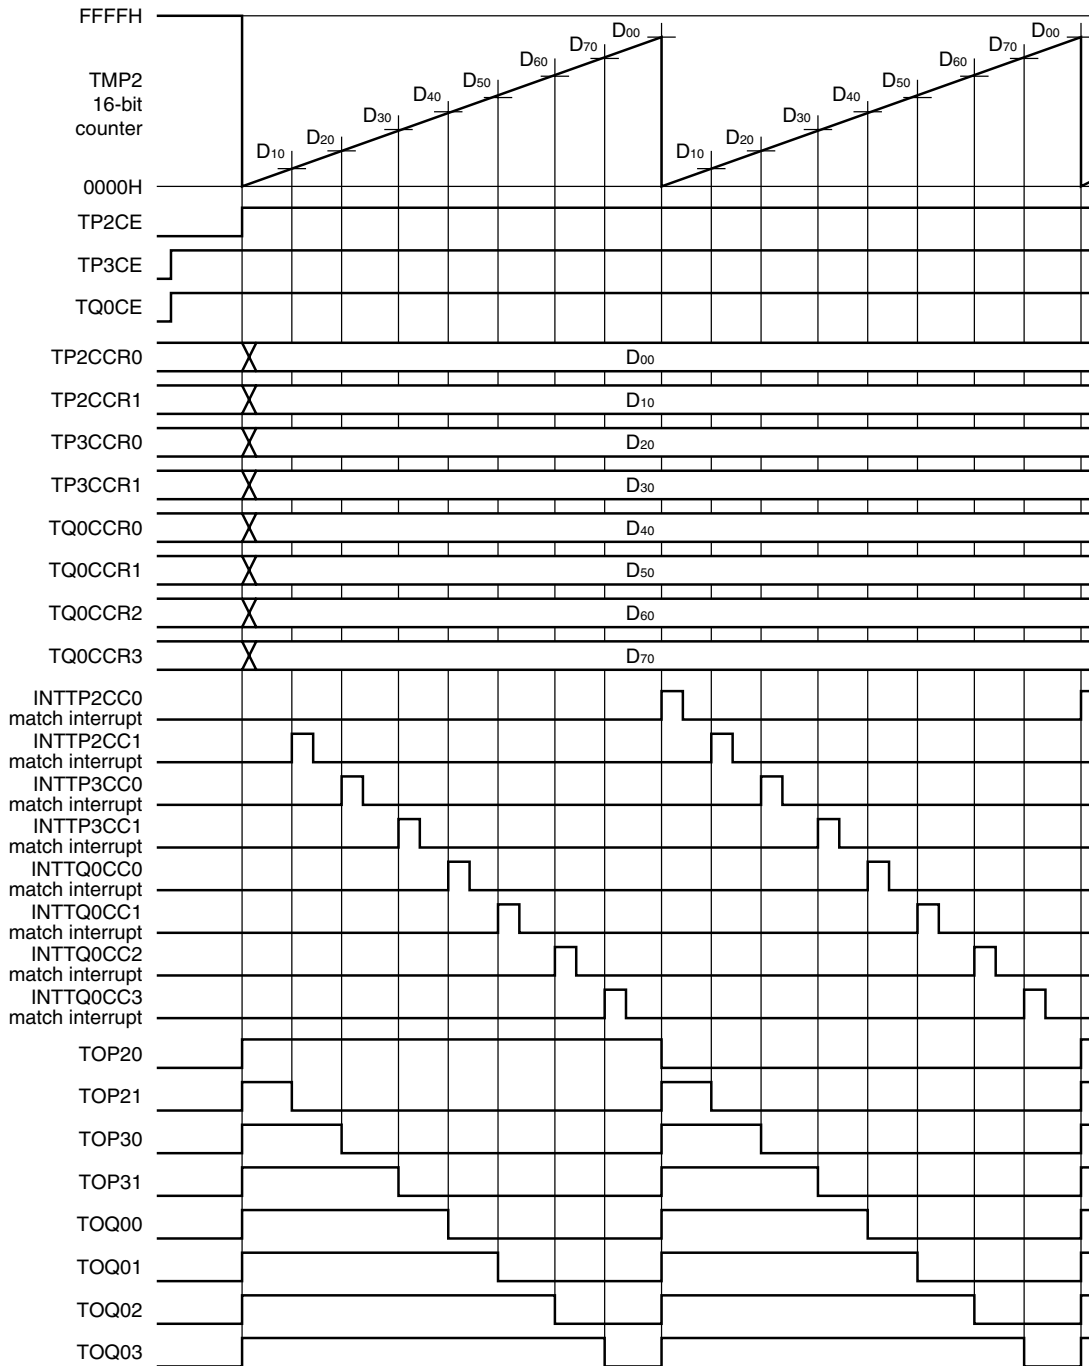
FFFFH

TMP2 16-bit counter

0000H

$D_{10}$ $D_{20}$ $D_{30}$ $D_{40}$ $D_{50}$ $D_{60}$ $D_{70}$ $D_{00}$

$D_{10}$ $D_{20}$ $D_{30}$ $D_{40}$ $D_{50}$ $D_{60}$ $D_{70}$ $D_{00}$

TP2CE

TP3CE

TQ0CE

TP2CCR0 $D_{00}$

TP2CCR1 $D_{10}$

TP3CCR0 $D_{20}$

TP3CCR1 $D_{30}$

TQ0CCR0 $D_{40}$

TQ0CCR1 $D_{50}$

TQ0CCR2 $D_{60}$

TQ0CCR3 $D_{70}$

INTTP2CC0 match interrupt

INTTP2CC1 match interrupt

INTTP3CC0 match interrupt

INTTP3CC1 match interrupt

INTTQ0CC0 match interrupt

INTTQ0CC1 match interrupt

INTTQ0CC2 match interrupt

INTTQ0CC3 match interrupt

TOP20

TOP21

TOP30

TOP31

TOQ00

TOQ01

TOQ02

TOQ03